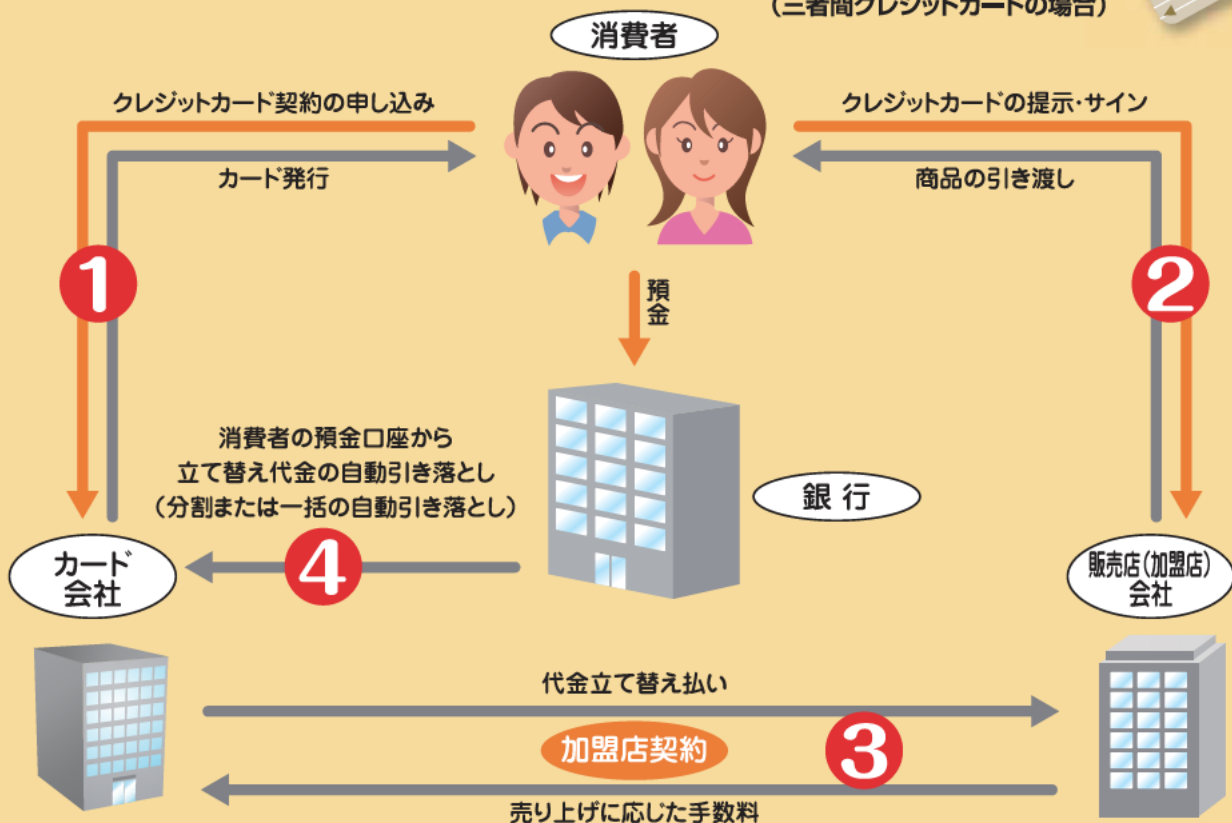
(三者間クレジットカードの場合)

消費者

クレジットカード契約の申し込み

カード発行

1

クレジットカードの提示・サイン

商品の引き渡し

2

預金

消費者の預金口座から
立て替え代金の自動引き落とし
(分割または一括の自動引き落とし)

銀行

カード会社

4

販売店(加盟店)会社

代金立て替え払い

加盟店契約

3

売り上げに応じた手数料